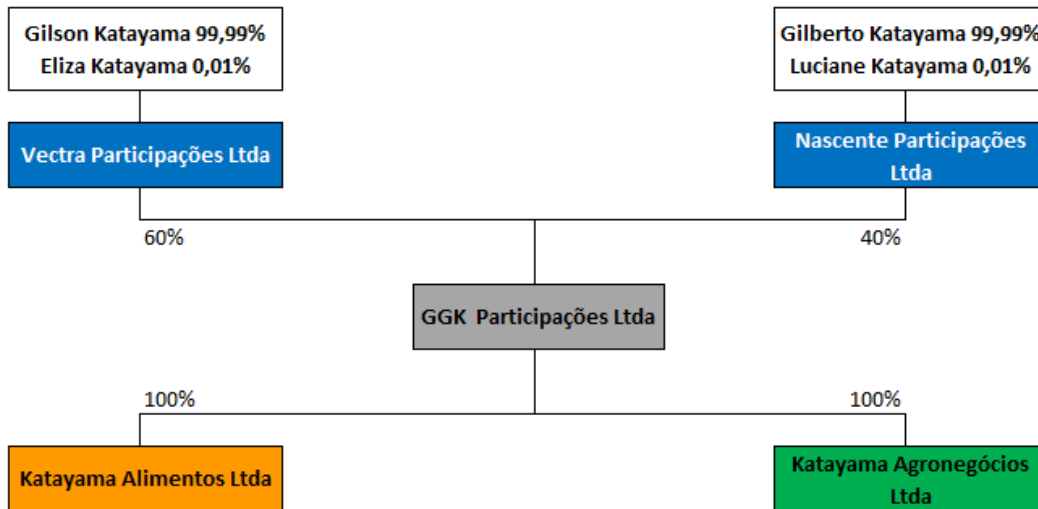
Gilson Katayama 99,99%
Eliza Katayama 0,01%

Gilberto Katayama 99,99%
Luciane Katayama 0,01%

Vectra Participações Ltda

Nascente Participações Ltda

60%

40%

GGK Participações Ltda

100%

100%

Katayama Alimentos Ltda

Katayama Agronegócios Ltda